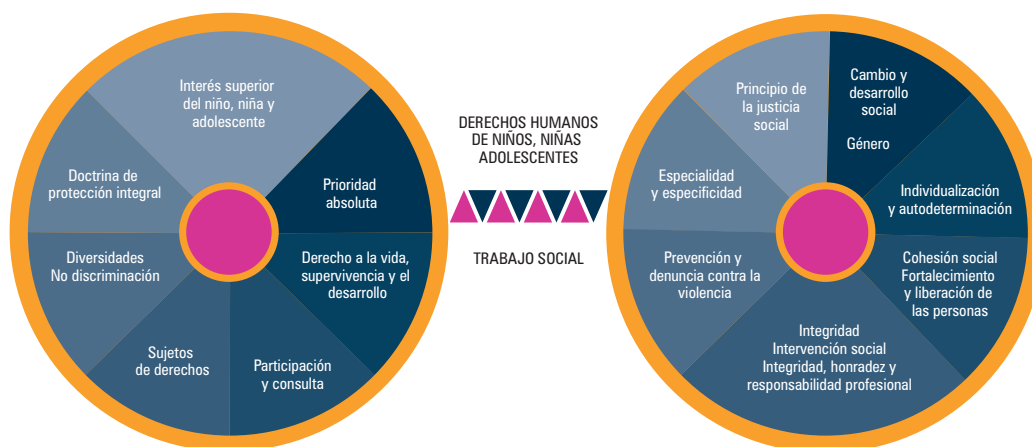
Interés superior del niño, niña y adolescente

Prioridad absoluta

Derecho a la vida, supervivencia y el desarrollo

Participación y consulta

Sujetos de derechos

Diversidades No discriminación

Doctrina de protección integral

DERECHOS HUMANOS DE NIÑOS, NIÑAS ADOLESCENTES

TRABAJO SOCIAL

Principio de la justicia social

Cambio y desarrollo social

Género

Individualización y autodeterminación

Cohesión social Fortalecimiento y liberación de las personas

Integridad Intervención social Integridad, honradez y responsabilidad profesional

Prevención y denuncia contra la violencia

Especialidad y especificidad